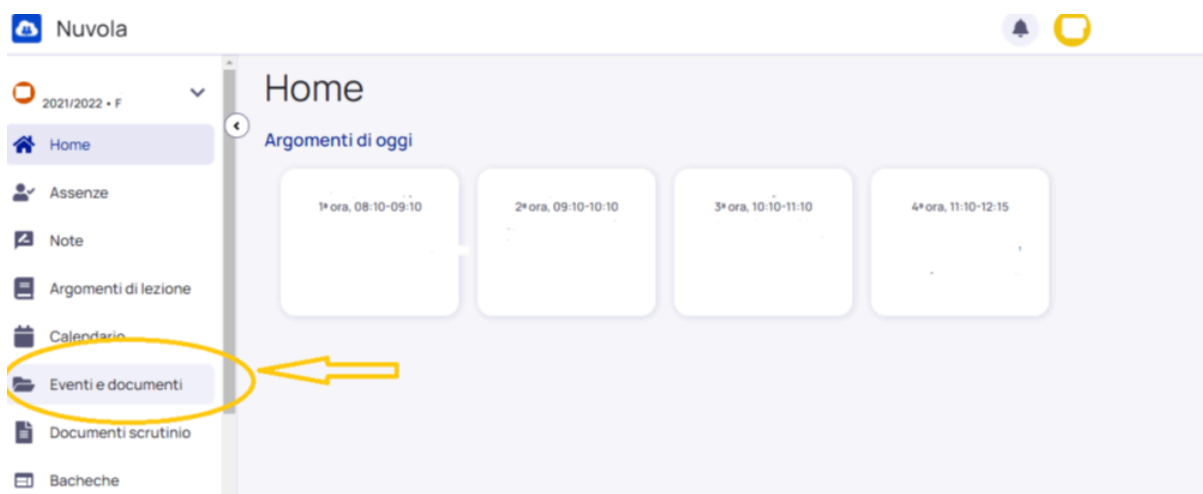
Nuvola

2021/2022 • F

Home

Assenze

Note

Argomenti di lezione

Calendario

Eventi e documenti

Documenti scrutinio

Bacheche

Home

Argomenti di oggi

1ª ora, 08:10-09:10

2ª ora, 09:10-10:10

3ª ora, 10:10-11:10

4ª ora, 11:10-12:15